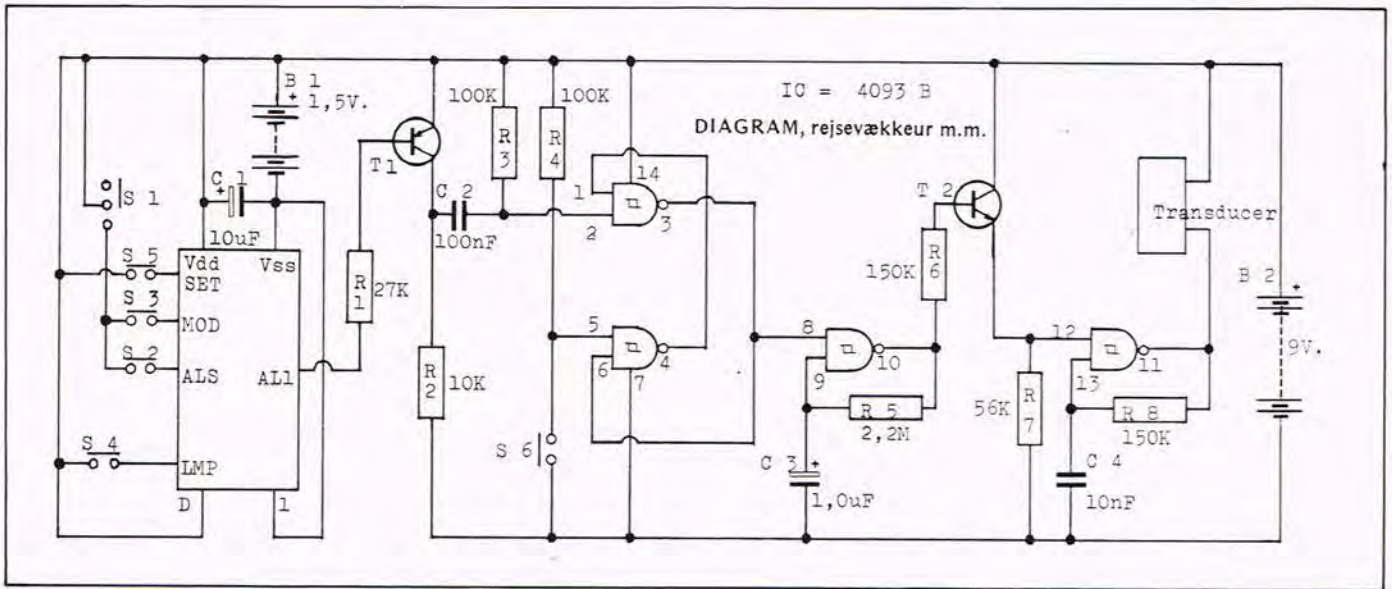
IC = 4093 B

DIAGRAM, rejsevækkeur m.m.

B 1
+
1,5V.

S 1

C 1
+
10uF

S 5
Vdd
Vss
SET

S 3
MOD

S 2
ALS
AL1

S 4
LMP

D
1

T1

R 1
27K

R 2
10K

100K
R 3

100K
R 4

C 2
100nF

1
2
14
3

5
6
4
7

S 6

8
9
10

R 5
2,2M

C 3
+
1,0uF

T 2

150K
R 6

R 7
56K

12
13
11

R 8
150K

C 4
10nF

Transducer

B 2
+
9V.